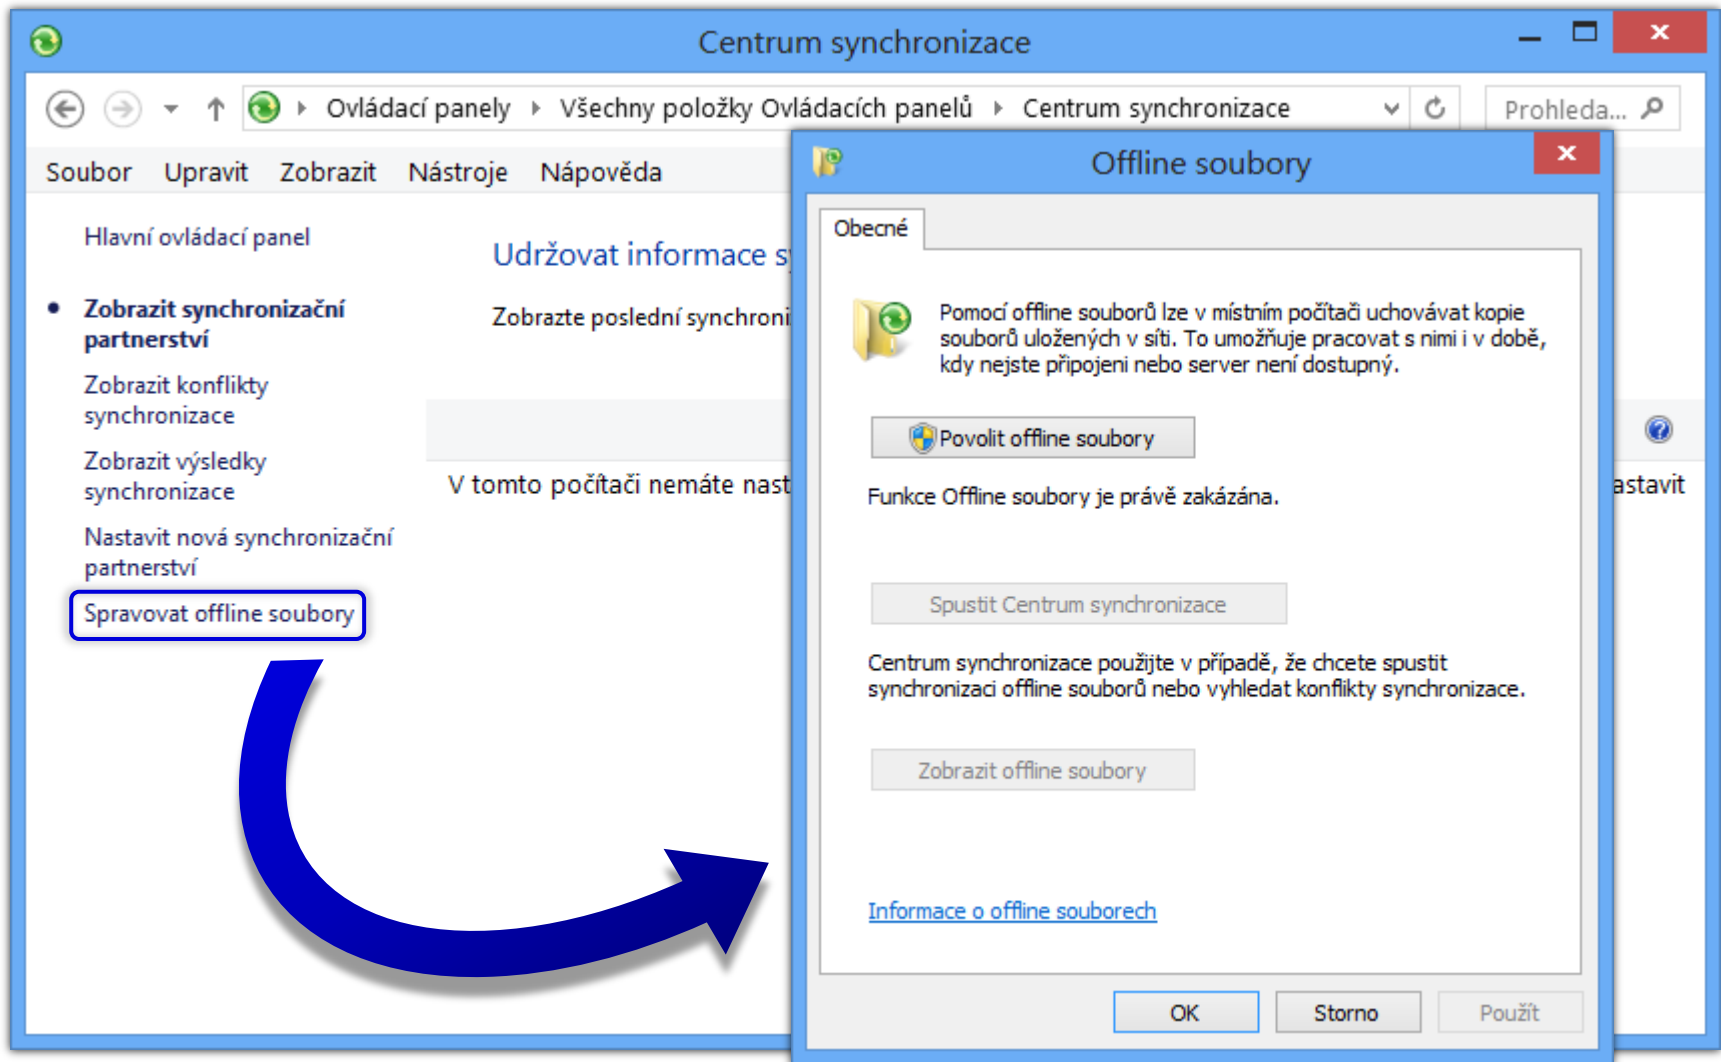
Centrum synchronizace

Ovládací panely › Všechny položky Ovládacích panelů › Centrum synchronizace

Prohleda...

Soubor Upravit Zobrazit Nástroje Nápověda

Hlavní ovládací panel

Zobrazit synchronizační partnerství

Zobrazit konflikty synchronizace

Zobrazit výsledky synchronizace

Nastavit nová synchronizační partnerství

Spravovat offline soubory

Udržovat informace s

Zobrazte poslední synchroni

V tomto počítači nemáte nast

astavit

Offline soubory

Obecné

Pomocí offline souborů lze v místním počítači uchovávat kopie souborů uložených v síti. To umožňuje pracovat s nimi i v době, kdy nejste připojeni nebo server není dostupný.

Povolit offline soubory

Funkce Offline soubory je právě zakázána.

Spustit Centrum synchronizace

Centrum synchronizace použijte v případě, že chcete spustit synchronizaci offline souborů nebo vyhledat konflikty synchronizace.

Zobrazit offline soubory

Informace o offline souborech

OK Storno Použít